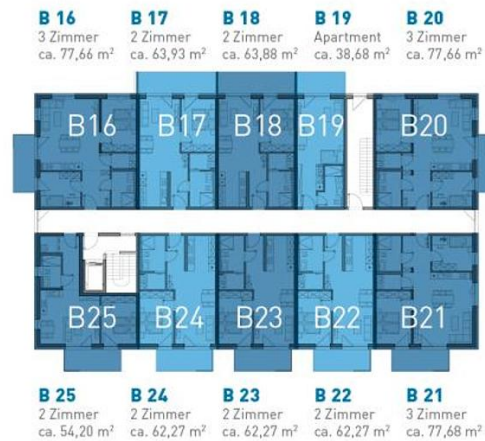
B 16
3 Zimmer
ca. 77,66 m²

B 17
2 Zimmer
ca. 63,93 m²

B 18
2 Zimmer
ca. 63,88 m²

B 19
Apartment
ca. 38,68 m²

B 20
3 Zimmer
ca. 77,66 m²

B16 B17 B18 B19 B20

B25 B24 B23 B22 B21

B 25
2 Zimmer
ca. 54,20 m²

B 24
2 Zimmer
ca. 62,27 m²

B 23
2 Zimmer
ca. 62,27 m²

B 22
2 Zimmer
ca. 62,27 m²

B 21
3 Zimmer
ca. 77,68 m²